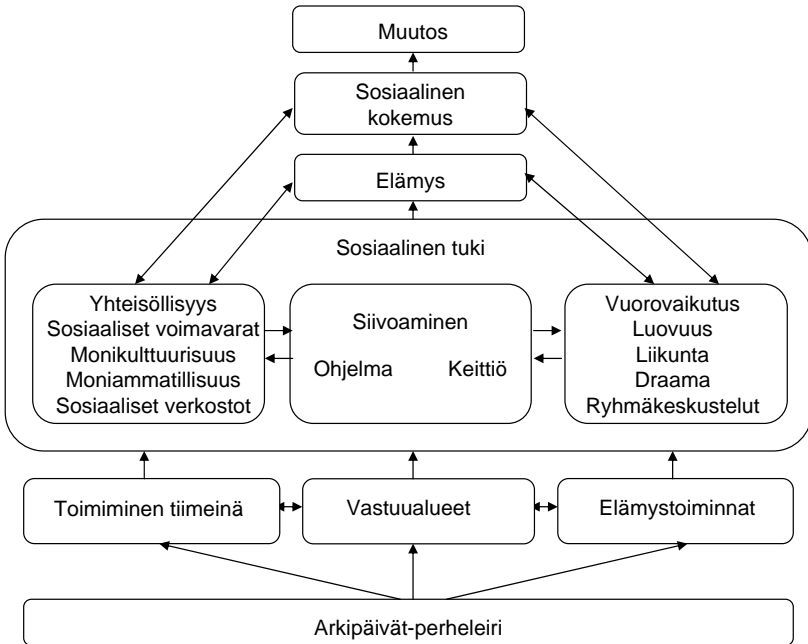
Muutos

Sosiaalinen kokemus

Elämys

Sosiaalinen tuki

Yhteisöllisyys
Sosiaaliset voimavarat
Monikulttuurisuus
Moniammatillisuus
Sosiaaliset verkostot

Siivoaminen
Ohjelma
Keittiö

Vuorovaikutus
Luovuus
Liikunta
Draama
Ryhmäkeskustelut

Toimiminen tiimeinä

Vastuualueet

Elämystoiminnat

Arkipäivät-perheleiri